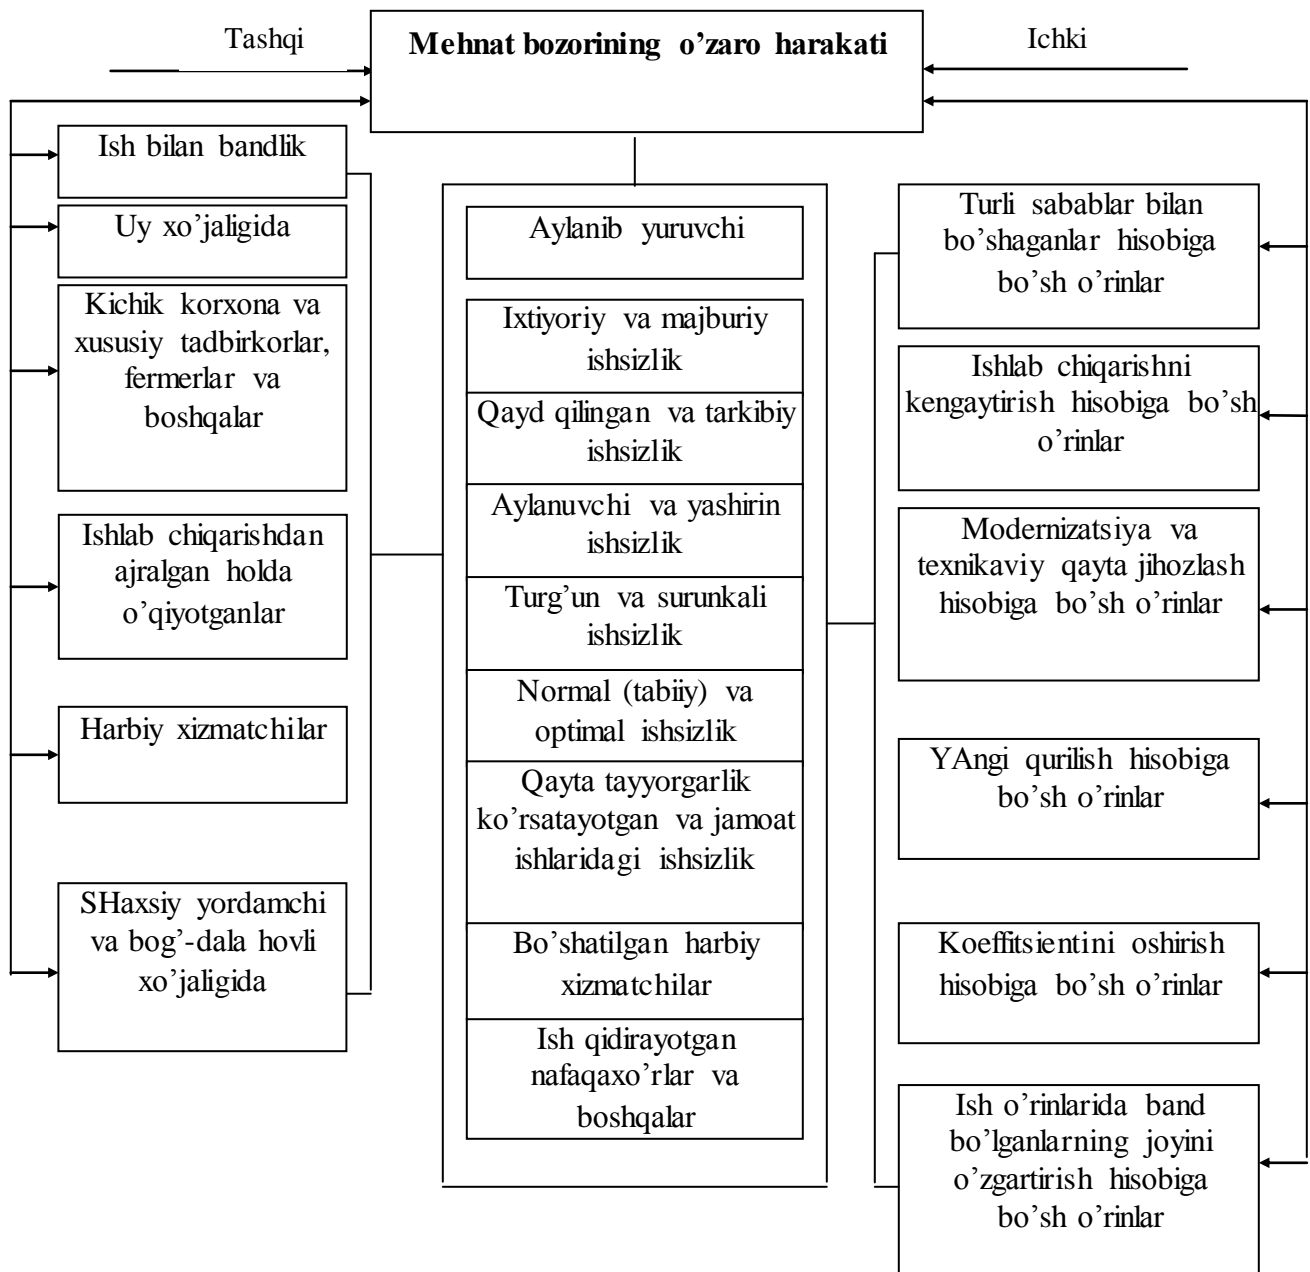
Tashqi

Mehnat bozorining o'zaro harakati

Ichki

Ish bilan bandlik

Uy xo'jaligida

Kichik korxona va xususiy tadbirkorlar, fermerlar va boshqalar

Ishlab chiqarishdan ajralgan holda o'qiyotganlar

Harbiy xizmatchilar

SHaxsiy yordamchi va bog'-dala hovli xo'jaligida

Aylanib yuruvchi

Ixtiyoriy va majburiy ishsizlik

Qayd qilingan va tarkibiy ishsizlik

Aylanuvchi va yashirin ishsizlik

Turg'un va surunkali ishsizlik

Normal (tabiiy) va optimal ishsizlik

Qayta tayyorgarlik ko'rsatayotgan va jamoat ishlaridagi ishsizlik

Bo'shatilgan harbiy xizmatchilar

Ish qidirayotgan nafaqaxo'rlar va boshqalar

Turli sabablar bilan bo'shaganlar hisobiga bo'sh o'rinlar

Ishlab chiqarishni kengaytirish hisobiga bo'sh o'rinlar

Modernizatsiya va texnikaviy qayta jihozlash hisobiga bo'sh o'rinlar

YAngi qurilish hisobiga bo'sh o'rinlar

Koeffitsientini oshirish hisobiga bo'sh o'rinlar

Ish o'rinlarida band bo'lganlarning joyini o'zgartirish hisobiga bo'sh o'rinlar